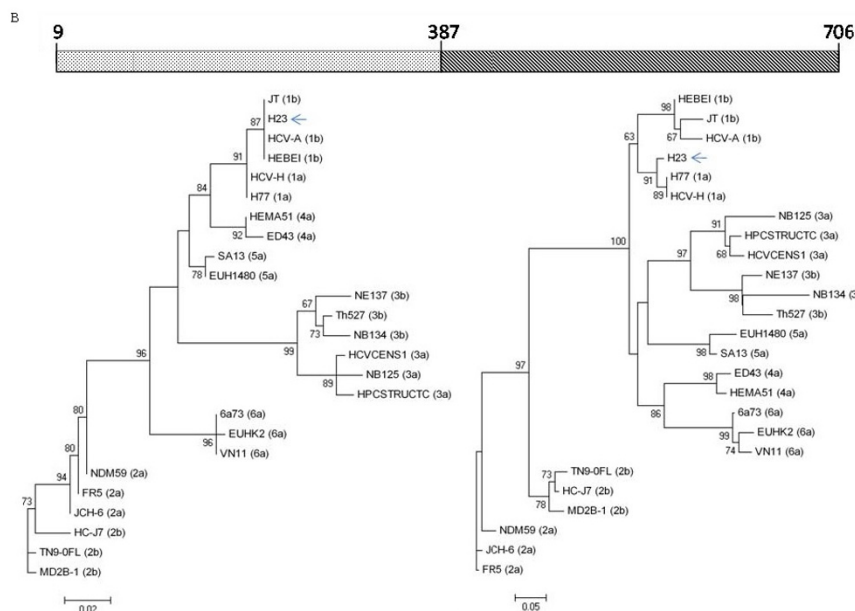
B

9 387 706

JT (1b)
H23
87
HCV-A (1b)
HEBEI (1b)
91
HCV-H (1a)
H77 (1a)
84
HEMA51 (4a)
92
ED43 (4a)
SA13 (5a)
78
EUH1480 (5a)
67
NE137 (3b)
Th527 (3b)
73
NB134 (3b)
99
HCVCENS1 (3a)
NB125 (3a)
89
HPCSTRUCTC (3a)
96
6a73 (6a)
EUHK2 (6a)
96
VN11 (6a)
80
80
NDM59 (2a)
94
FR5 (2a)
JCH-6 (2a)
73
HC-J7 (2b)
TN9-0FL (2b)
MD2B-1 (2b)
0.02

98
HEBEI (1b)
JT (1b)
67
HCV-A (1b)
63
H23
91
H77 (1a)
89
HCV-H (1a)
91
NB125 (3a)
HPCSTRUCTC (3a)
68
HCVCENS1 (3a)
100
97
NE137 (3b)
98
NB134 (3
Th527 (3b)
EUH1480 (5a)
98
SA13 (5a)
97
98
ED43 (4a)
HEMA51 (4a)
86
6a73 (6a)
99
EUHK2 (6a)
74
VN11 (6a)
73
TN9-0FL (2b)
HC-J7 (2b)
78
MD2B-1 (2b)
NDM59 (2a)
JCH-6 (2a)
FR5 (2a)
0.05